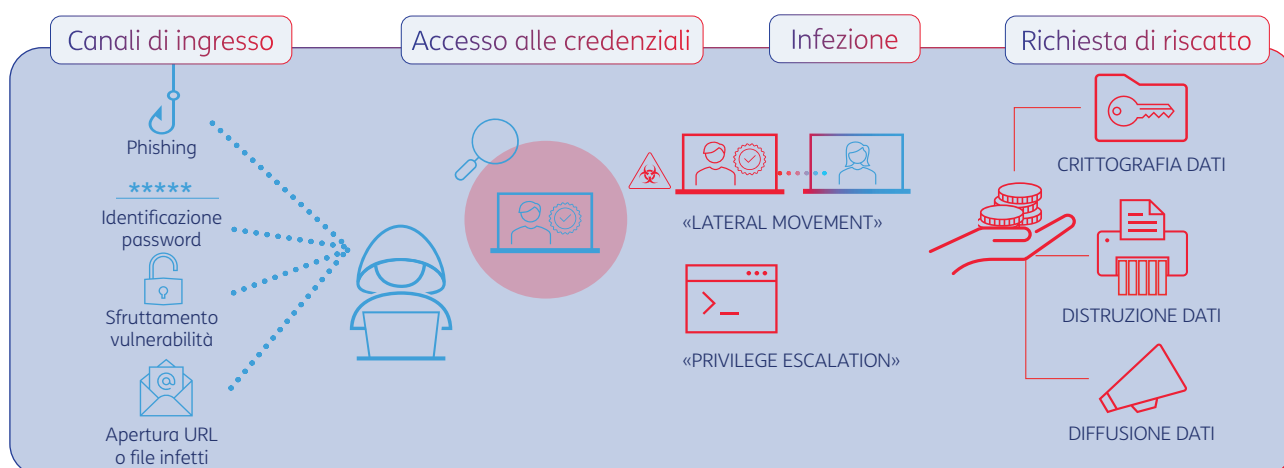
Canali di ingresso

Accesso alle credenziali

Infezione

Richiesta di riscatto

Phishing

*****

Identificazione password

Sfruttamento vulnerabilità

@

Apertura URL o file infetti

«LATERAL MOVEMENT»

«PRIVILEGE ESCALATION»

CRITTOGRAFIA DATI

DISTRUZIONE DATI

DIFFUSIONE DATI